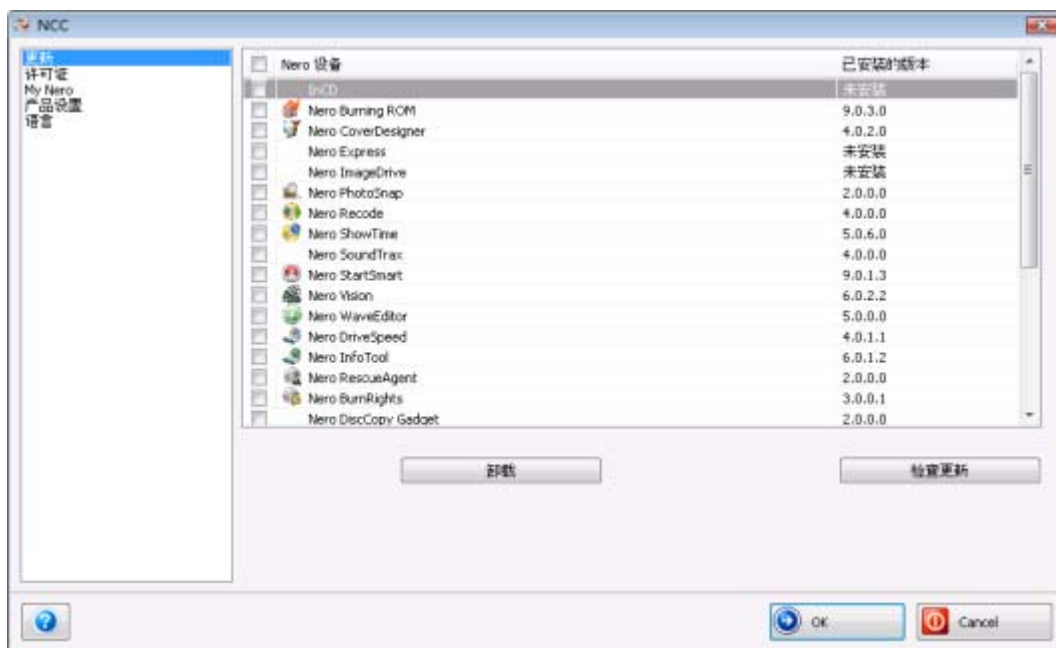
NCC

更新
许可证
My Nero
产品设置
语言

| Nero 设备 | 已安装的版本 |
|---|---|
| InCD | 未安装 |
| Nero Burning ROM | 9.0.3.0 |
| Nero CoverDesigner | 4.0.2.0 |
| Nero Express | 未安装 |
| Nero ImageDrive | 未安装 |
| Nero PhotoSnap | 2.0.0.0 |
| Nero Recode | 4.0.0.0 |
| Nero ShowTime | 5.0.6.0 |
| Nero SoundTrax | 4.0.0.0 |
| Nero StartSmart | 9.0.1.3 |
| Nero Vision | 6.0.2.2 |
| Nero WaveEditor | 5.0.0.0 |
| Nero DriveSpeed | 4.0.1.1 |
| Nero InfoTool | 6.0.1.2 |
| Nero RescueAgent | 2.0.0.0 |
| Nero BurnRights | 3.0.0.1 |
| Nero DiscCopy Gadget | 2.0.0.0 |

卸载

检查更新

OK

Cancel